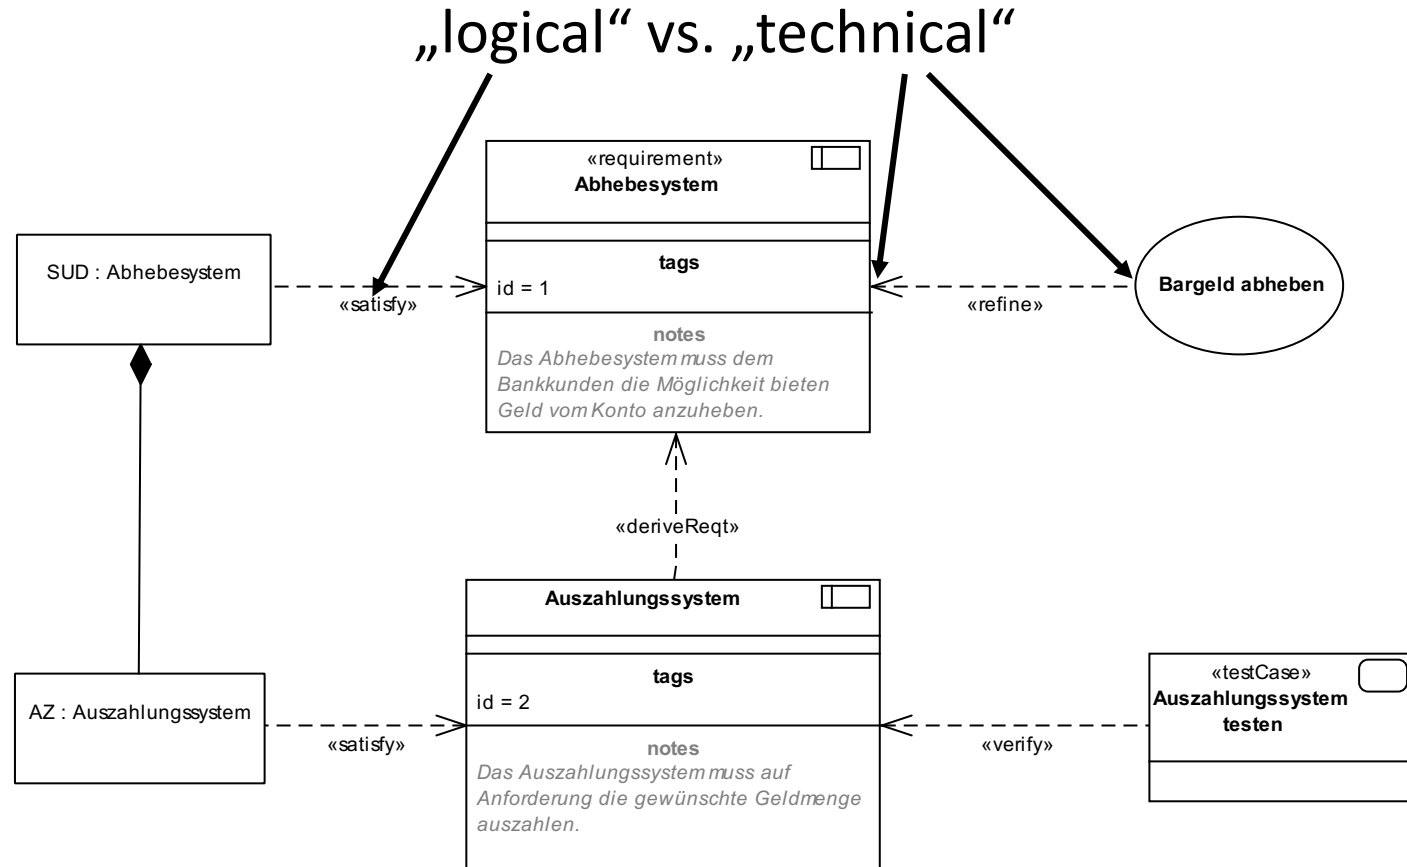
„logical“ vs. „technical“

«requirement»
Abhebesystem

tags
id = 1

notes
Das Abhebesystem muss dem Bankkunden die Möglichkeit bieten Geld vom Konto anzuheben.

SUD : Abhebesystem

«satisfy»

«refine»

Bargeld abheben

«deriveReqt»

Auszahlungssystem

tags
id = 2

notes
Das Auszahlungssystem muss auf Anforderung die gewünschte Geldmenge auszahlen.

AZ : Auszahlungssystem

«satisfy»

«verify»

«testCase»
Auszahlungssystem testen